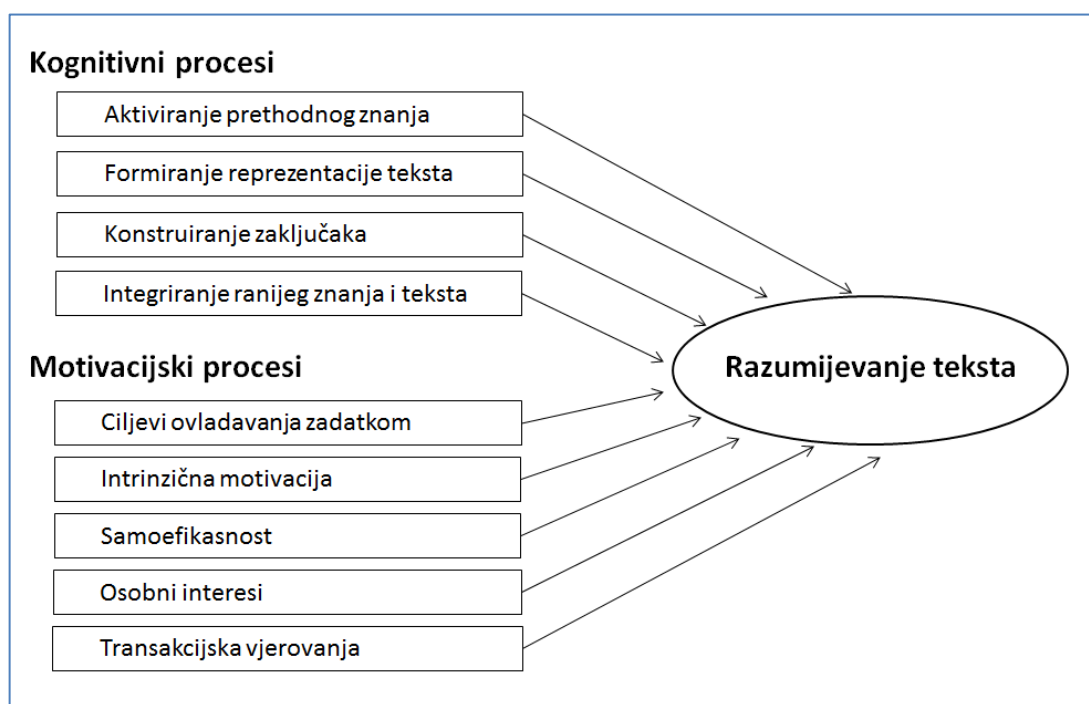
Kognitivni procesi

Aktiviranje prethodnog znanja

Formiranje reprezentacije teksta

Konstruiranje zaključaka

Integriranje ranijeg znanja i teksta

Motivacijski procesi

Ciljevi ovladavanja zadatkom

Intrinzična motivacija

Samoefikasnost

Osobni interesi

Transakcijska vjerovanja

Razumijevanje teksta